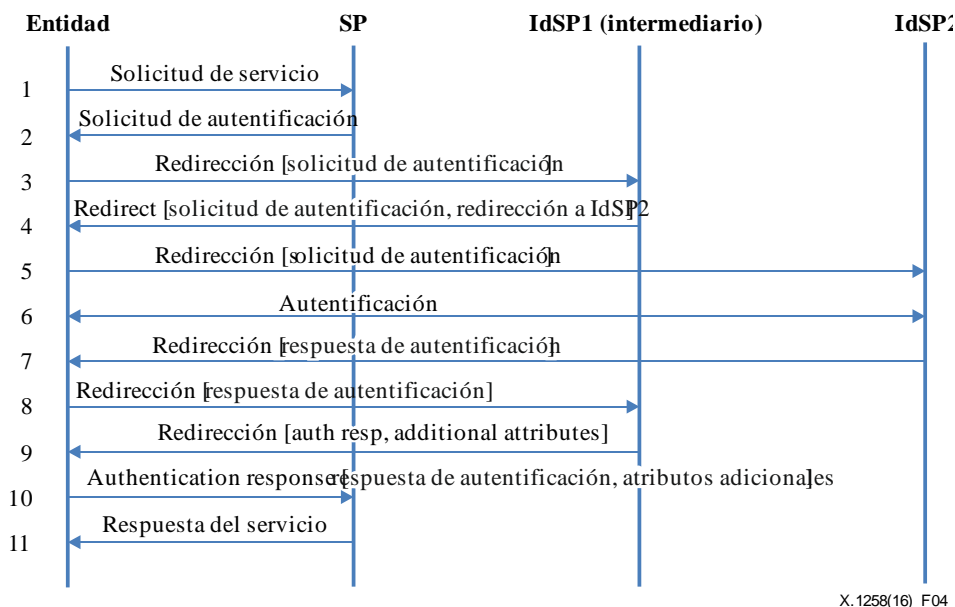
Entidad
SP
IdSP1 (intermediario)
IdSP2

1 Solicitud de servicio
2 Solicitud de autentificación
3 Redirección [solicitud de autentificación]
4 Redirect [solicitud de autentificación, redirección a IdSP2
5 Redirección [solicitud de autentificación]
6 Autentificación
7 Redirección [respuesta de autentificación]
8 Redirección [respuesta de autentificación]
9 Redirección [auth resp, additional attributes]
10 Authentication response respuesta de autentificación, atributos adicionales
11 Respuesta del servicio

X.1258(16)_F04